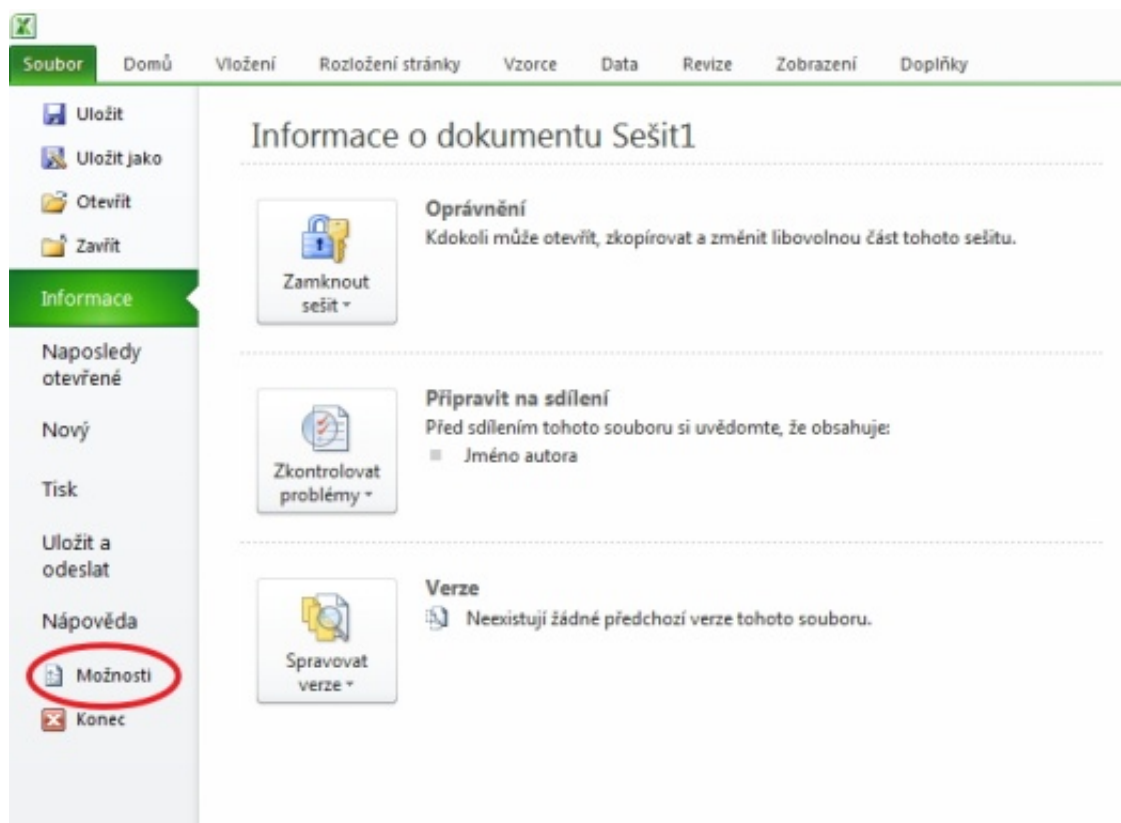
Soubor Domů Vložení Rozložení stránky Vzorce Data Revize Zobrazení Doplňky

Uložit
Uložit jako
Otevřít
Zavřít
Informace
Naposledy otevřené
Nový
Tisk
Uložit a odeslat
Nápověda
Možnosti
Konec

Informace o dokumentu Sešit1

Zamknout sešit

Oprávnění
Kdokoli může otevřít, zkopírovat a změnit libovolnou část tohoto sešitu.

Zkontrolovat problémy

Připravit na sdílení
Před sdílením tohoto souboru si uvědomte, že obsahuje:
Jméno autora

Spravovat verze

Verze
Neexistují žádné předchozí verze tohoto souboru.